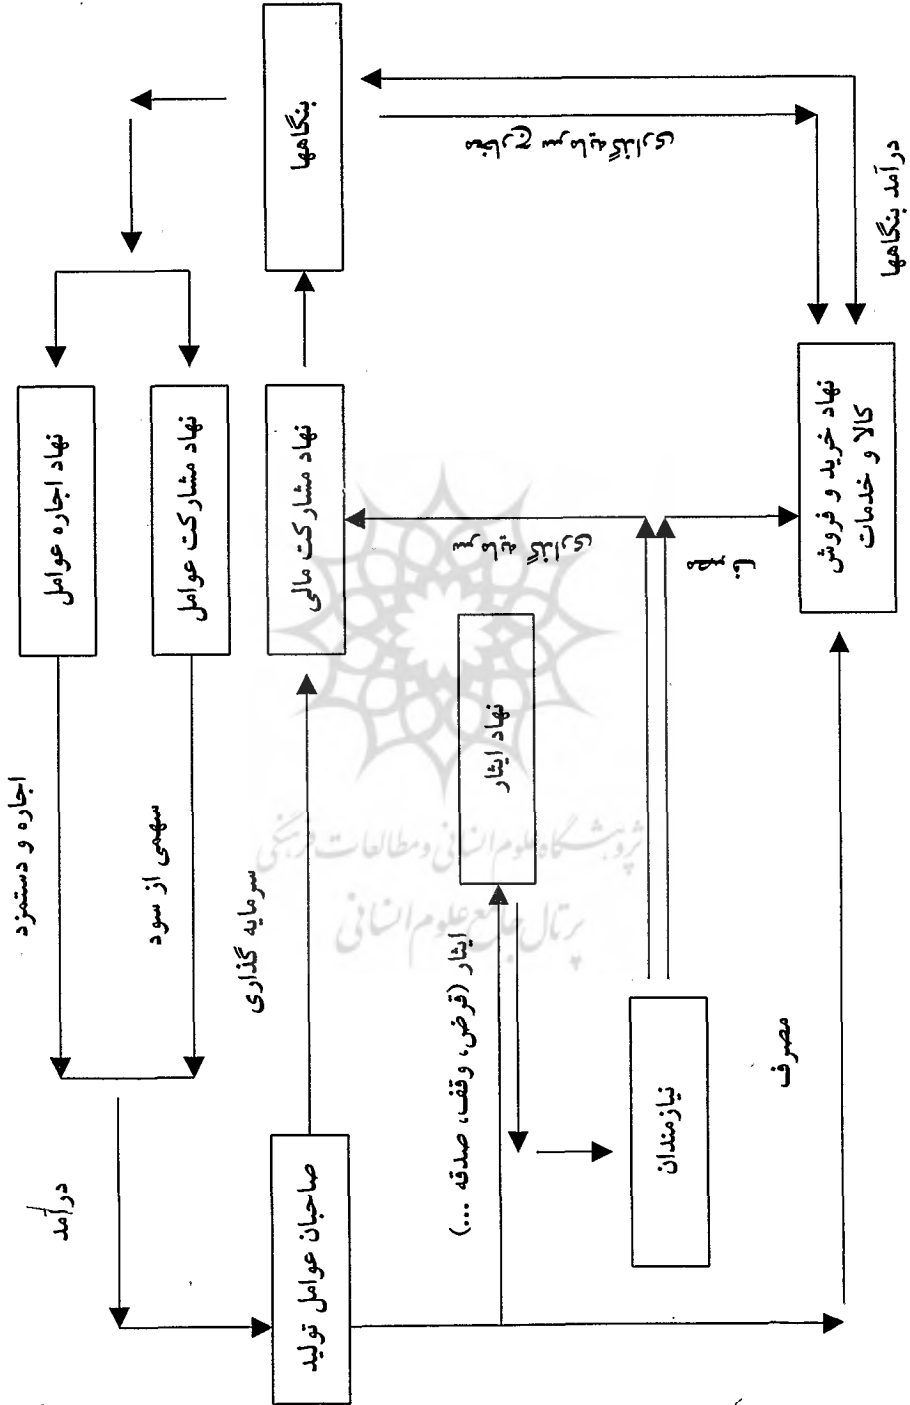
بنگاهها

نهاد اجاره عوامل

نهاد مشارکت عوامل

نهاد مشارکت مالی

نهاد خرید و فروش کالا و خدمات

درآمد بنگاهها

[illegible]

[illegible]

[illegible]

نهاد ایثار

اجاره و دستمزد

سهمی از سود

سرمایه گذاری

ایثار (قرض، وقف، صدقه ...)

نیازمندان

مصرف

درآمد

صاحبان عوامل تولید

پژوهشگاه علوم انسانی و مطالعات فرهنگی
پرتال جامع علوم انسانی